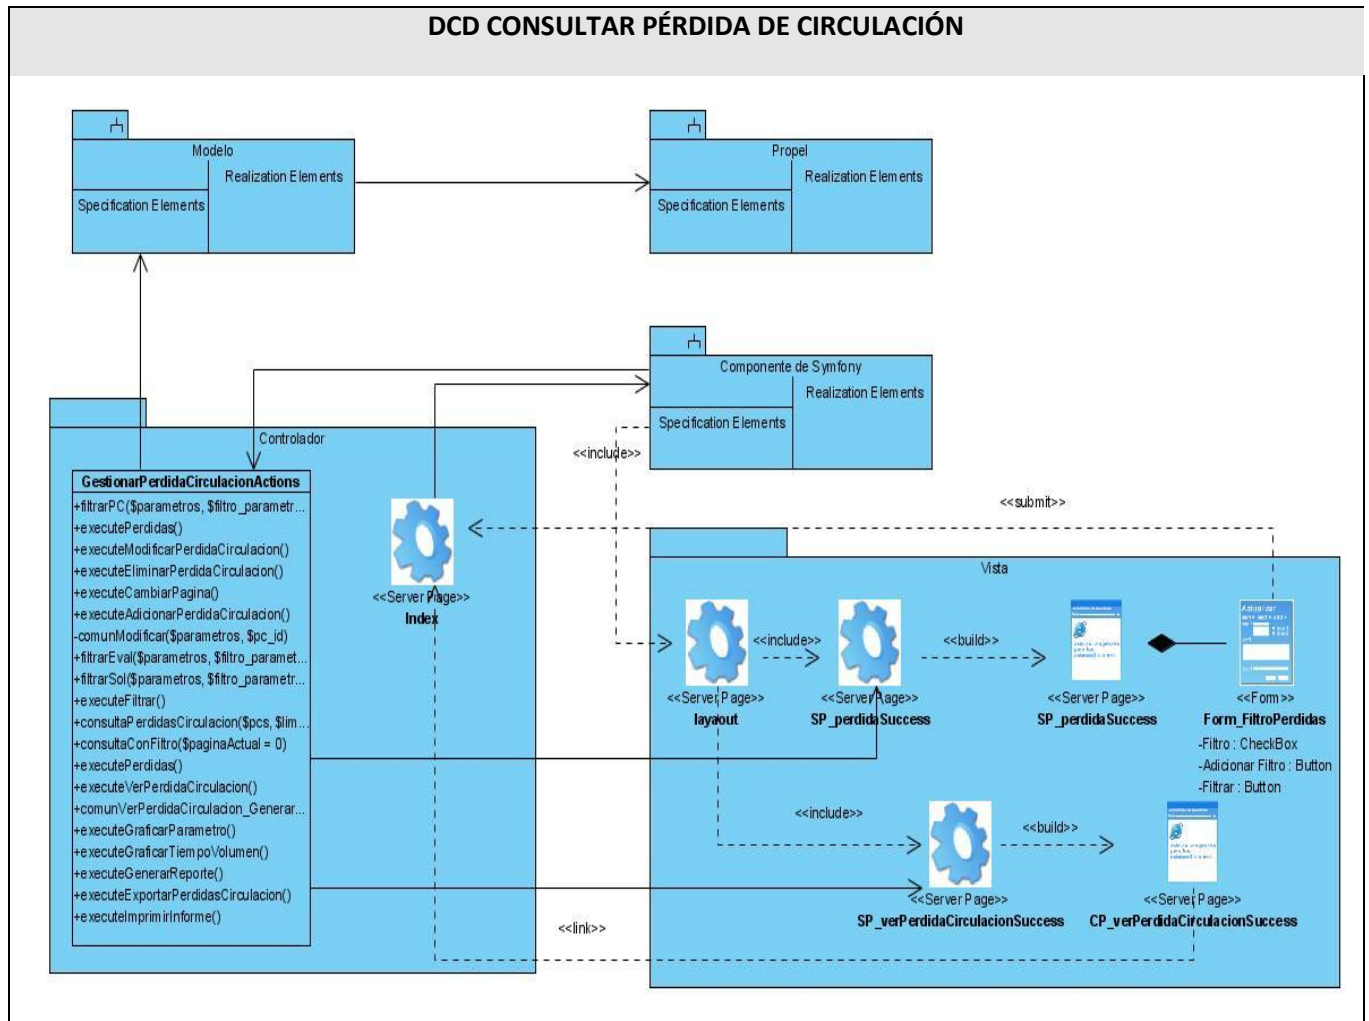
DCD CONSULTAR PÉRDIDA DE CIRCULACIÓN

Modelo
Realization Elements
Specification Elements

Propel
Realization Elements
Specification Elements

Componente de Symfony
Realization Elements
Specification Elements

Controlador

GestionarPerdidaCirculacionActions
+filtrarPC($parametros, $filtro_parametr...
+executePerdidas()
+executeModificarPerdidaCirculacion()
+executeEliminarPerdidaCirculacion()
+executeCambiarPagina()
+executeAdicionarPerdidaCirculacion()
-comunModificar($parametros, $pc_id)
+filtrarEval($parametros, $filtro_paramet...
+filtrarSol($parametros, $filtro_parametr...
+executeFiltrar()
+consultaPerdidasCirculacion($pcs, $lim...
+consultaConFiltro($paginaActual = 0)
+executePerdidas()
+executeVerPerdidaCirculacion()
+comunVerPerdidaCirculacion_Generar...
+executeGraficarParametro()
+executeGraficarTiempoVolumen()
+executeGenerarReporte()
+executeExportarPerdidasCirculacion()
+executeImprimirInforme()

<<Server Page>>
Index

<<include>>

<<submit>>

Vista

<<Server Page>>
layout

<<include>>

<<Server Page>>
SP_perdidaSuccess

<<build>>

<<Server Page>>
SP_perdidaSuccess

<<Form>>
Form_FiltroPerdidas
-Filtro : CheckBox
-Adicionar Filtro : Button
-Filtrar : Button

<<include>>

<<build>>

<<Server Page>>
SP_verPerdidaCirculacionSuccess

<<Server Page>>
CP_verPerdidaCirculacionSuccess

<<link>>